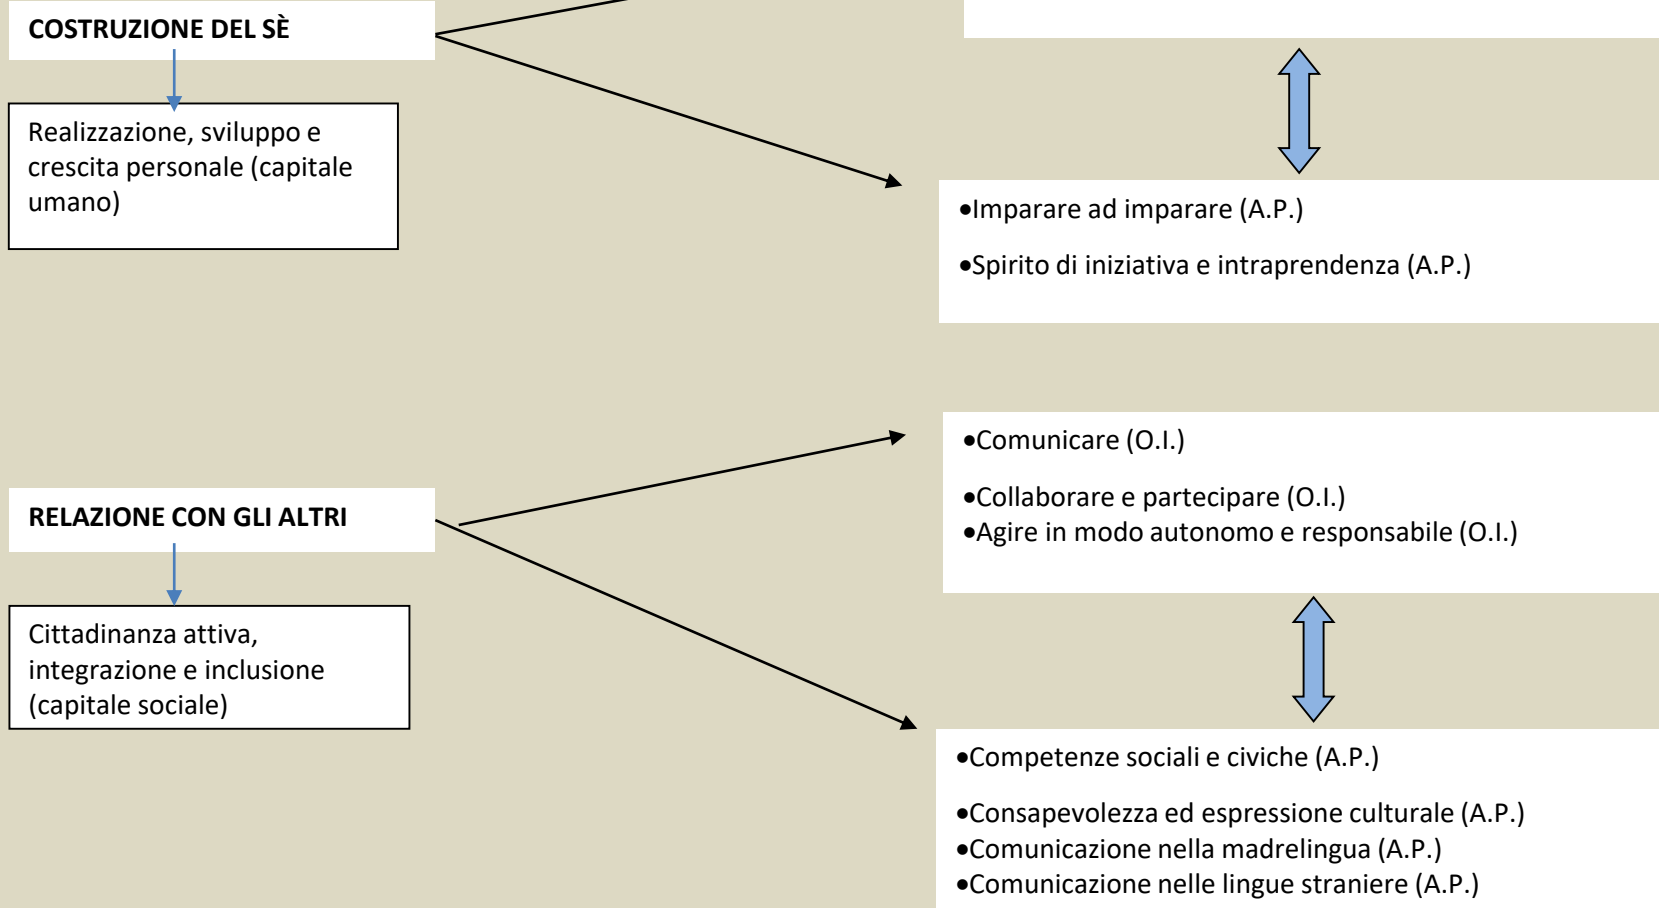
COSTRUZIONE DEL SÈ

Realizzazione, sviluppo e crescita personale (capitale umano)

•Imparare ad imparare (A.P.)

•Spirito di iniziativa e intraprendenza (A.P.)

•Comunicare (O.I.)

•Collaborare e partecipare (O.I.)
•Agire in modo autonomo e responsabile (O.I.)

RELAZIONE CON GLI ALTRI

Cittadinanza attiva, integrazione e inclusione (capitale sociale)

•Competenze sociali e civiche (A.P.)

•Consapevolezza ed espressione culturale (A.P.)
•Comunicazione nella madrelingua (A.P.)
•Comunicazione nelle lingue straniere (A.P.)